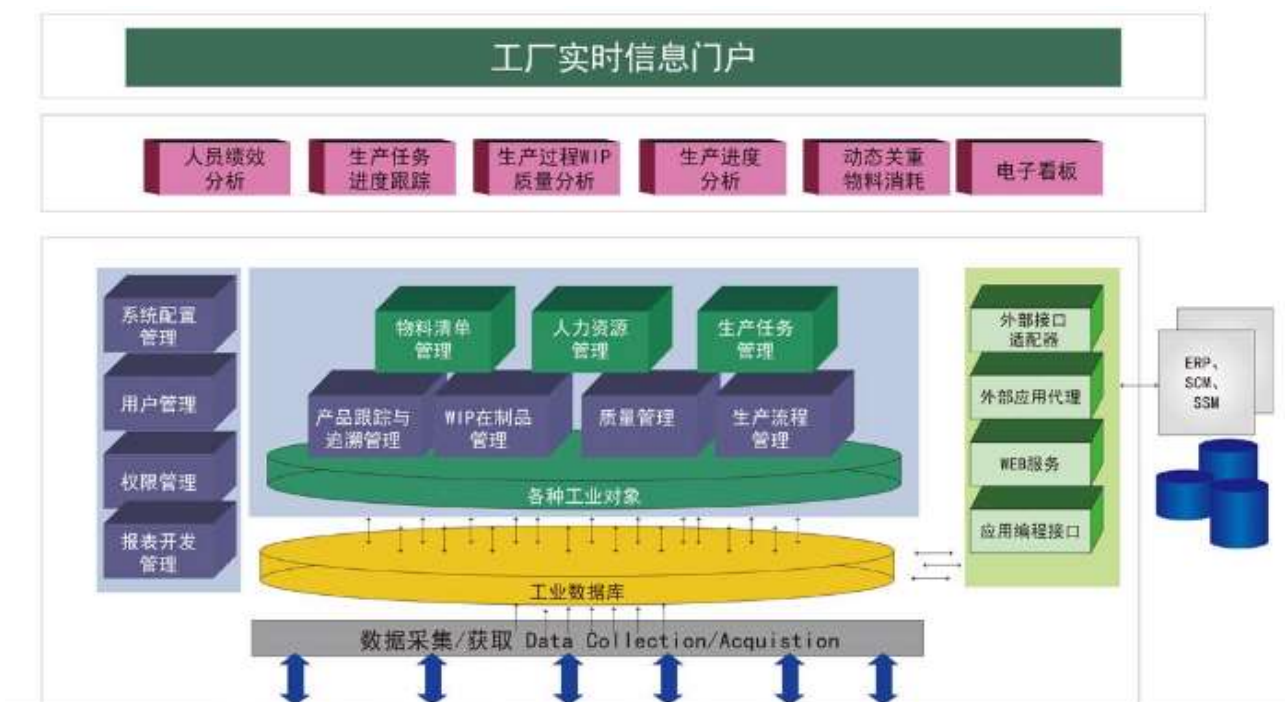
工厂实时信息门户

人员绩效分析

生产任务进度跟踪

生产过程WIP质量分析

生产进度分析

动态关重物料消耗

电子看板

系统配置管理

用户管理

权限管理

报表开发管理

物料清单管理

人力资源管理

生产任务管理

产品跟踪与追溯管理

WIP在制品管理

质量管理

生产流程管理

各种工业对象

外部接口适配器

外部应用代理

WEB服务

应用编程接口

ERP、SCM、SSM

工业数据库

数据采集/获取 Data Collection/Acquistion